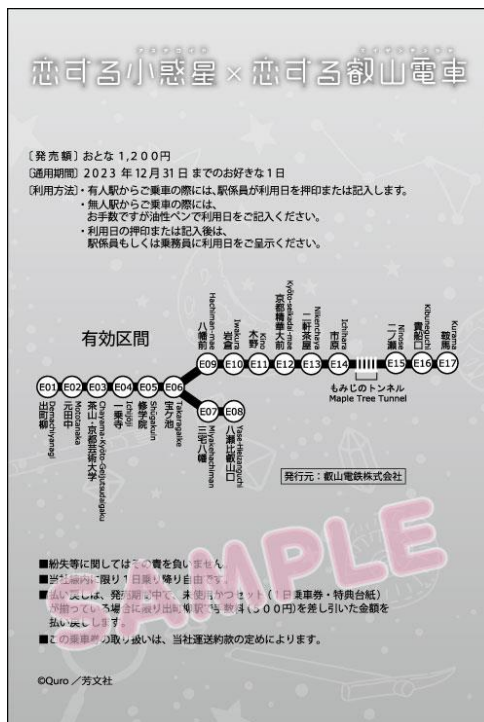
恋する小惑星 × 恋する叡山電車

〔発売額〕おとな 1,200円
〔適用期間〕2023 年 12 月 31 日 までのお好きな 1 日
〔利用方法〕・有人駅からご乗車の際には、駅係員が利用日を押印または記入します。
・無人駅からご乗車の際には、お手数ですが油性ペンで利用日をご記入ください。
・利用日の押印または記入後は、駅係員もしくは乗務員に利用日をご呈示ください。

有効区間

E01 出町柳 Demachiyanagi
E02 元田中 Mototanaka
E03 茶山・京都芸術大学 Chayama-Kyoto Geijutsudaigaku
E04 一乗寺 Ichijoji
E05 修学院 Shugakuin
E06 宝ケ池 Takaragaike
E07 三宅八幡 Miyakehachiman
E08 八瀬比叡山口 Yase-Hieizanguchi
E09 八幡前 Hachiman-mae
E10 岩倉 Iwakura
E11 木野 Kino
E12 京都精華大前 Kyoto-seikadai-mae
E13 二軒茶屋 Niken'chaya
E14 市原 Ichihara
もみじのトンネル Maple Tree Tunnel
E15 二ノ瀬 Ninose
E16 貴船口 Kibuneguchi
E17 鞍馬 Kurama

発行元：叡山電鉄株式会社

■紛失等に関しては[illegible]の責を負いません。
■当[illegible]内に限り1日乗り降り自由です。
■払い戻しは、発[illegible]中で、未使用かつセット（1日乗車券・特典台紙）が揃っている場合に限り出町柳駅で手数料（500円）を差し引いた金額を払い戻しします。
■この乗車券の取り扱いは、当社運送約款の定めによります。

SAMPLE

©Quro／芳文社